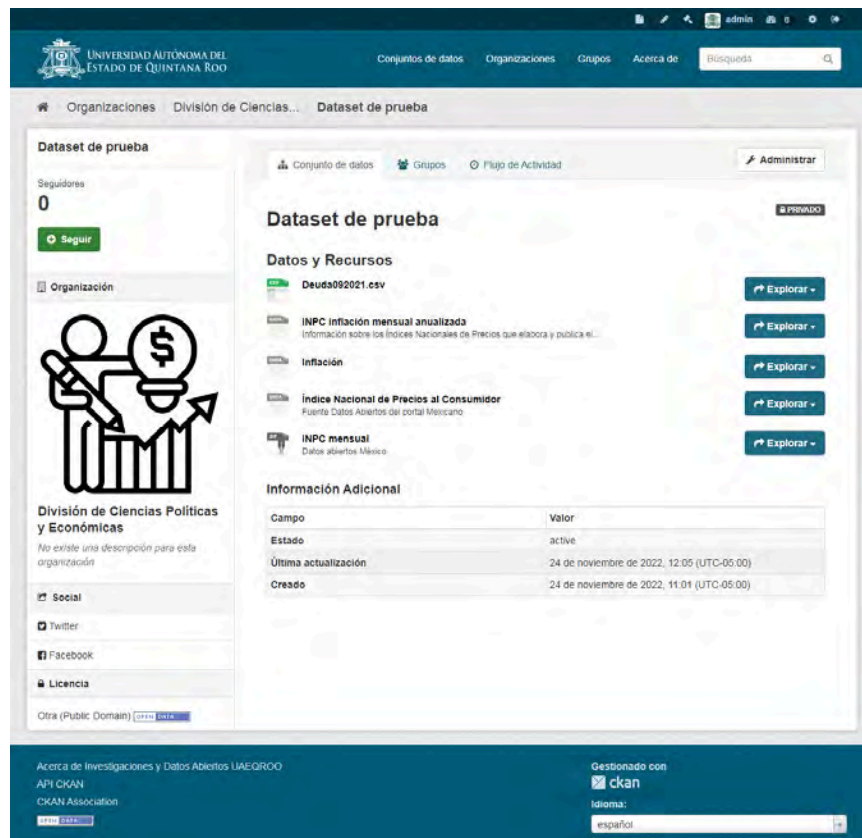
admin 0

Universidad Autónoma del Estado de Quintana Roo

Conjuntos de datos Organizaciones Grupos Acerca de Búsqueda

Organizaciones / División de Ciencias... / Dataset de prueba

Dataset de prueba

Seguidores
0

Seguir

Organización

División de Ciencias Políticas y Económicas

No existe una descripción para esta organización

Social

Twitter

Facebook

Licencia

Otra (Public Domain) OPEN DATA

Conjunto de datos Grupos Flujo de Actividad

Administrar

Dataset de prueba

PRIVADO

Datos y Recursos

Deuda092021.csv
Explorar

INPC inflación mensual anualizada
Información sobre los Índices Nacionales de Precios que elabora y publica el...
Explorar

Inflación
Explorar

Índice Nacional de Precios al Consumidor
Fuente Datos Abiertos del portal Mexicano
Explorar

INPC mensual
Datos abiertos México
Explorar

Información Adicional

| Campo | Valor |
|---|---|
| Estado | active |
| Última actualización | 24 de noviembre de 2022, 12:05 (UTC-05:00) |
| Creado | 24 de noviembre de 2022, 11:01 (UTC-05:00) |

Acerca de Investigaciones y Datos Abiertos UAEQROO
API CKAN
CKAN Association
OPEN DATA

Gestionado con
ckan
Idioma:
español